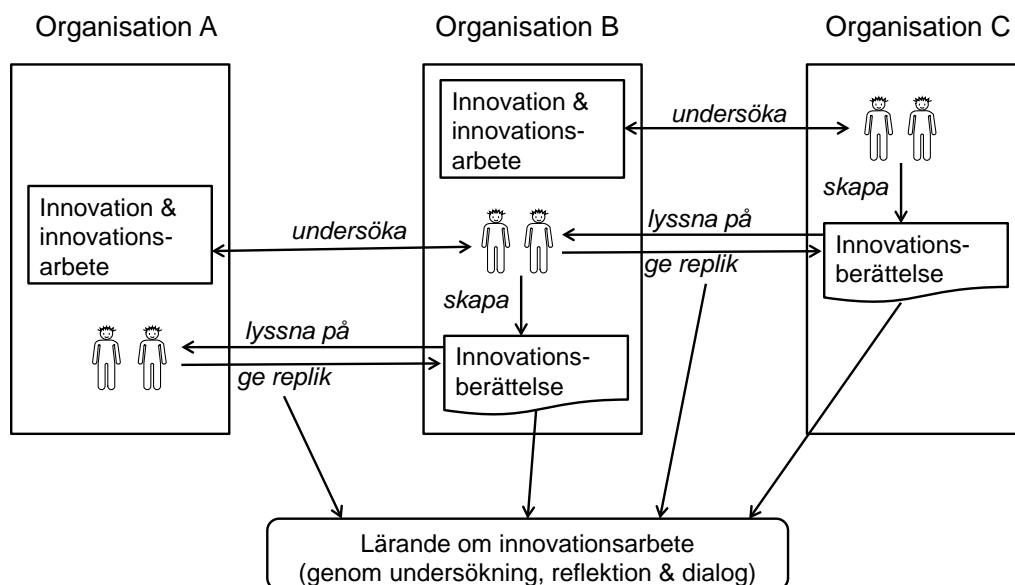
Organisation A

Organisation B

Organisation C

Innovation & innovationsarbete

undersöka

skapa

Innovation & innovationsarbete

undersöka

lyssna på

Innovationsberättelse

ge replik

skapa

lyssna på

Innovationsberättelse

ge replik

Lärande om innovationsarbete (genom undersökning, reflektion & dialog)